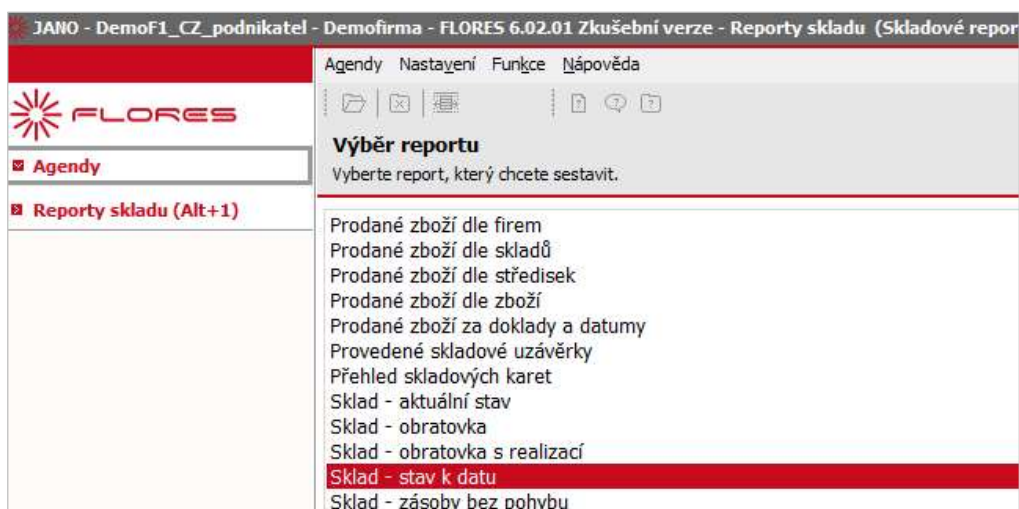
JANO - DemoF1_CZ_podnikatel - Demofirma - FLORES 6.02.01 Zkušební verze - Reporty skladu (Skladové repor

Agendy Nastavení Funkce Nápověda

FLORES

Výběr reportu

Vyberte report, který chcete sestavit.

Agendy

Reporty skladu (Alt+1)

Prodané zboží dle firem
Prodané zboží dle skladů
Prodané zboží dle středisek
Prodané zboží dle zboží
Prodané zboží za doklady a datumy
Provedené skladové uzávěrky
Přehled skladových karet
Sklad - aktuální stav
Sklad - obratovka
Sklad - obratovka s realizací
Sklad - stav k datu
Sklad - zásoby bez pohybu